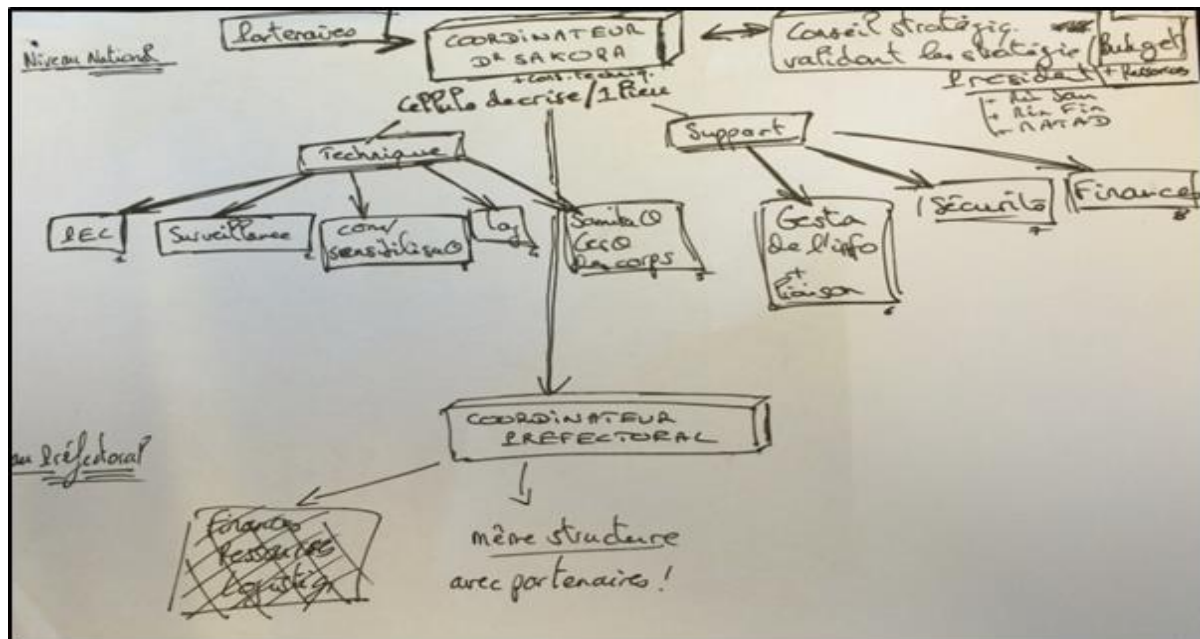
Niveau National

Partenaires

COORDINATEUR
Dr SAKOBA
+ Cons. Techniq.

Cellule de crise / 1 Pièce

Conseil stratégiq.
validant les stratégie
Président

Budget
+ Ressources

+ Min San
+ Min Fin
+ MATAD

Technique

Support

IEC

Surveillance

com/
sensibilisation

Lo

Santé
Gest
des corps

Gest de l'info
et liaison

Sécurité

Finance

COORDINATEUR
PREFECTORAL

au Préfectoral

Finances
Ressources
Logistiq

même structure
avec partenaires !